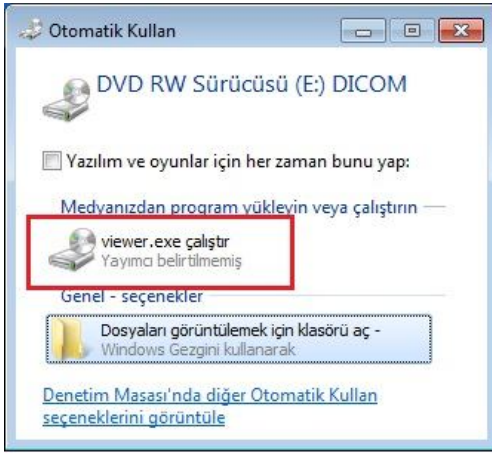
Otomatik Kullan

DVD RW Sürücüsü (E:) DICOM

Yazılım ve oyunlar için her zaman bunu yap:

Medyanızdan program yükleyin veya çalıştırın

viewer.exe çalıştır
Yayımcı belirtilmemiş

Genel - seçenekler

Dosyaları görüntülemek için klasörü aç -
Windows Gezgini kullanarak

Denetim Masası'nda diğer Otomatik Kullan seçeneklerini görüntüle